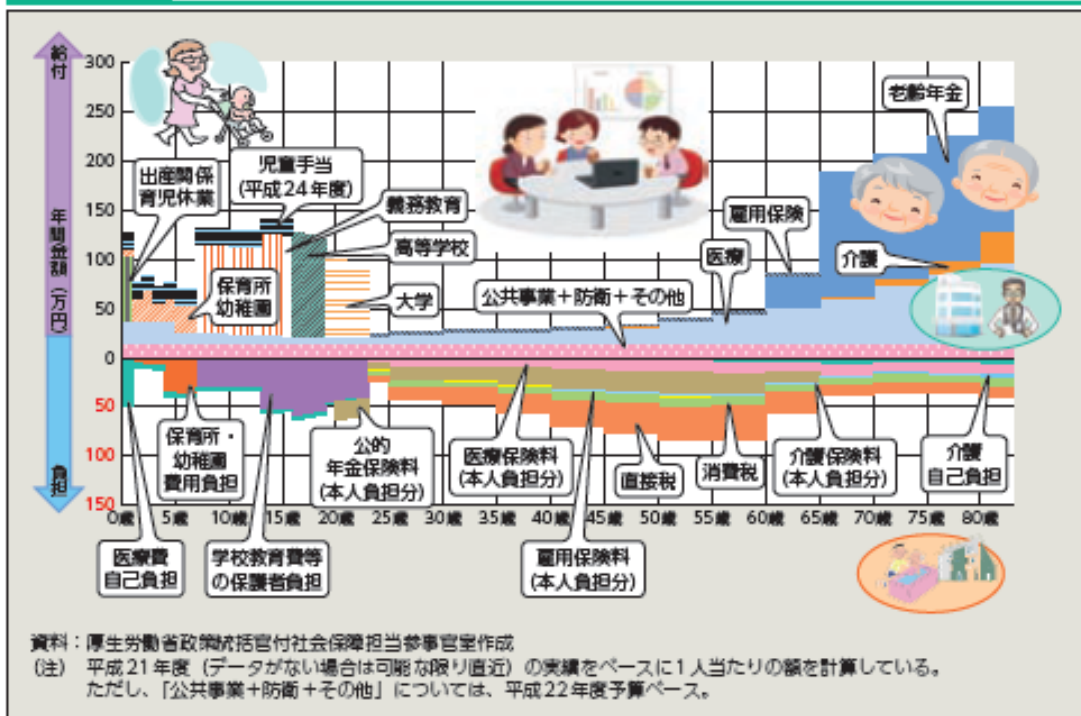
給付

年間金額（万円）

負担

300
250
200
150
100
50
0
50
100
150

出産関係
育児休業

児童手当
（平成24年度）

義務教育

高等学校

保育所
幼稚園

大学

公共事業＋防衛＋その他

医療

雇用保険

老齢年金

介護

保育所・
幼稚園
費用負担

公的
年金保険料
（本人負担分）

医療保険料
（本人負担分）

直接税

消費税

介護保険料
（本人負担分）

介護
自己負担

0歳 5歳 10歳 15歳 20歳 25歳 30歳 35歳 40歳 45歳 50歳 55歳 60歳 65歳 70歳 75歳 80歳

医療費
自己負担

学校教育費等
の保護者負担

雇用保険料
（本人負担分）

資料：厚生労働省政策統括官付社会保障担当参事官室作成
（注）平成21年度（データがない場合は可能な限り直近）の実績をベースに1人当たりの額を計算している。
ただし、「公共事業＋防衛＋その他」については、平成22年度予算ベース。